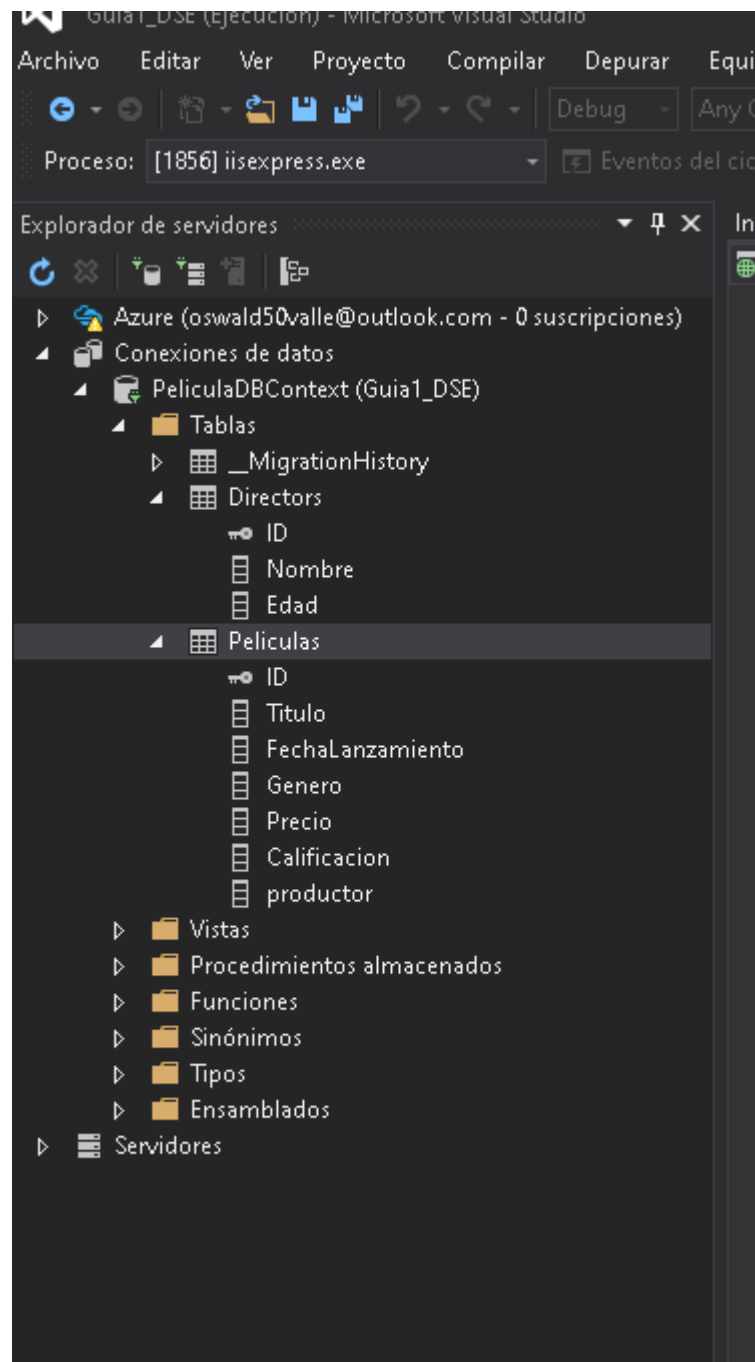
Guia1_DSE (Ejecución) - Microsoft Visual Studio
Archivo Editar Ver Proyecto Compilar Depurar Equi
Debug Any
Proceso: [1856] iisexpress.exe
Eventos del cic
Explorador de servidores
In
Azure (oswald50valle@outlook.com - 0 suscripciones)
Conexiones de datos
PeliculaDBContext (Guia1_DSE)
Tablas
__MigrationHistory
Directors
ID
Nombre
Edad
Peliculas
ID
Titulo
FechaLanzamiento
Genero
Precio
Calificacion
productor
Vistas
Procedimientos almacenados
Funciones
Sinónimos
Tipos
Ensamblados
Servidores